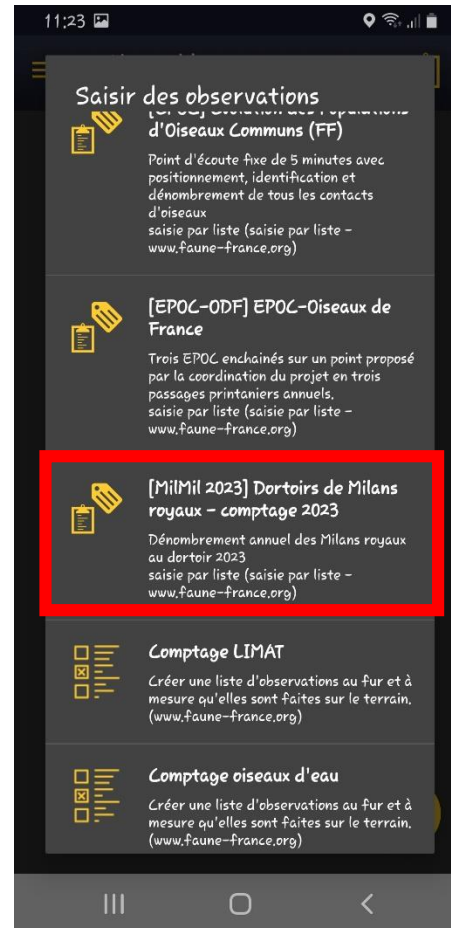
11:23

Saisir des observations

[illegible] d'Oiseaux Communs (FF)

Point d'écoute fixe de 5 minutes avec positionnement, identification et dénombrement de tous les contacts d'oiseaux
saisie par liste (saisie par liste - www.faune-france.org)

[EPOC-ODF] EPOC-Oiseaux de France

Trois EPOC enchaînés sur un point proposé par la coordination du projet en trois passages printaniers annuels.
saisie par liste (saisie par liste - www.faune-france.org)

[MilMil 2023] Dortoirs de Milans royaux - comptage 2023

Dénombrement annuel des Milans royaux au dortoir 2023
saisie par liste (saisie par liste - www.faune-france.org)

Comptage LIMAT

Créer une liste d'observations au fur et à mesure qu'elles sont faites sur le terrain. (www.faune-france.org)

Comptage oiseaux d'eau

Créer une liste d'observations au fur et à mesure qu'elles sont faites sur le terrain. (www.faune-france.org)